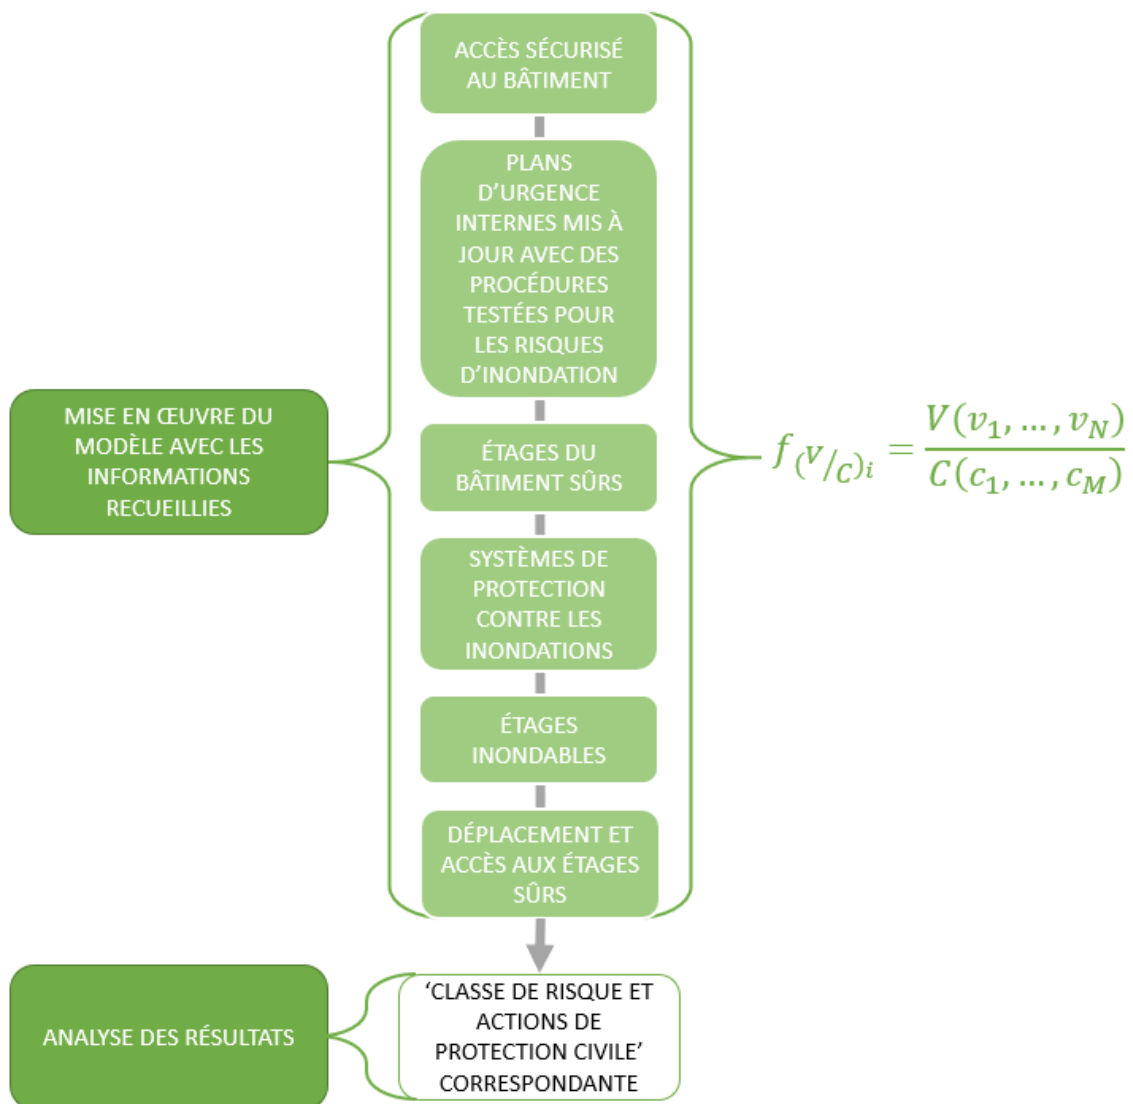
MISE EN ŒUVRE DU MODÈLE AVEC LES INFORMATIONS RECUEILLIES

ACCÈS SÉCURISÉ AU BÂTIMENT

PLANS D'URGENCE INTERNES MIS À JOUR AVEC DES PROCÉDURES TESTÉES POUR LES RISQUES D'INONDATION

ÉTAGES DU BÂTIMENT SÛRS

SYSTÈMES DE PROTECTION CONTRE LES INONDATIONS

ÉTAGES INONDABLES

DÉPLACEMENT ET ACCÈS AUX ÉTAGES SÛRS

$f_{(V/C)i} = \frac{V(v_1, \ldots, v_N)}{C(c_1, \ldots, c_M)}$

ANALYSE DES RÉSULTATS

'CLASSE DE RISQUE ET ACTIONS DE PROTECTION CIVILE' CORRESPONDANTE